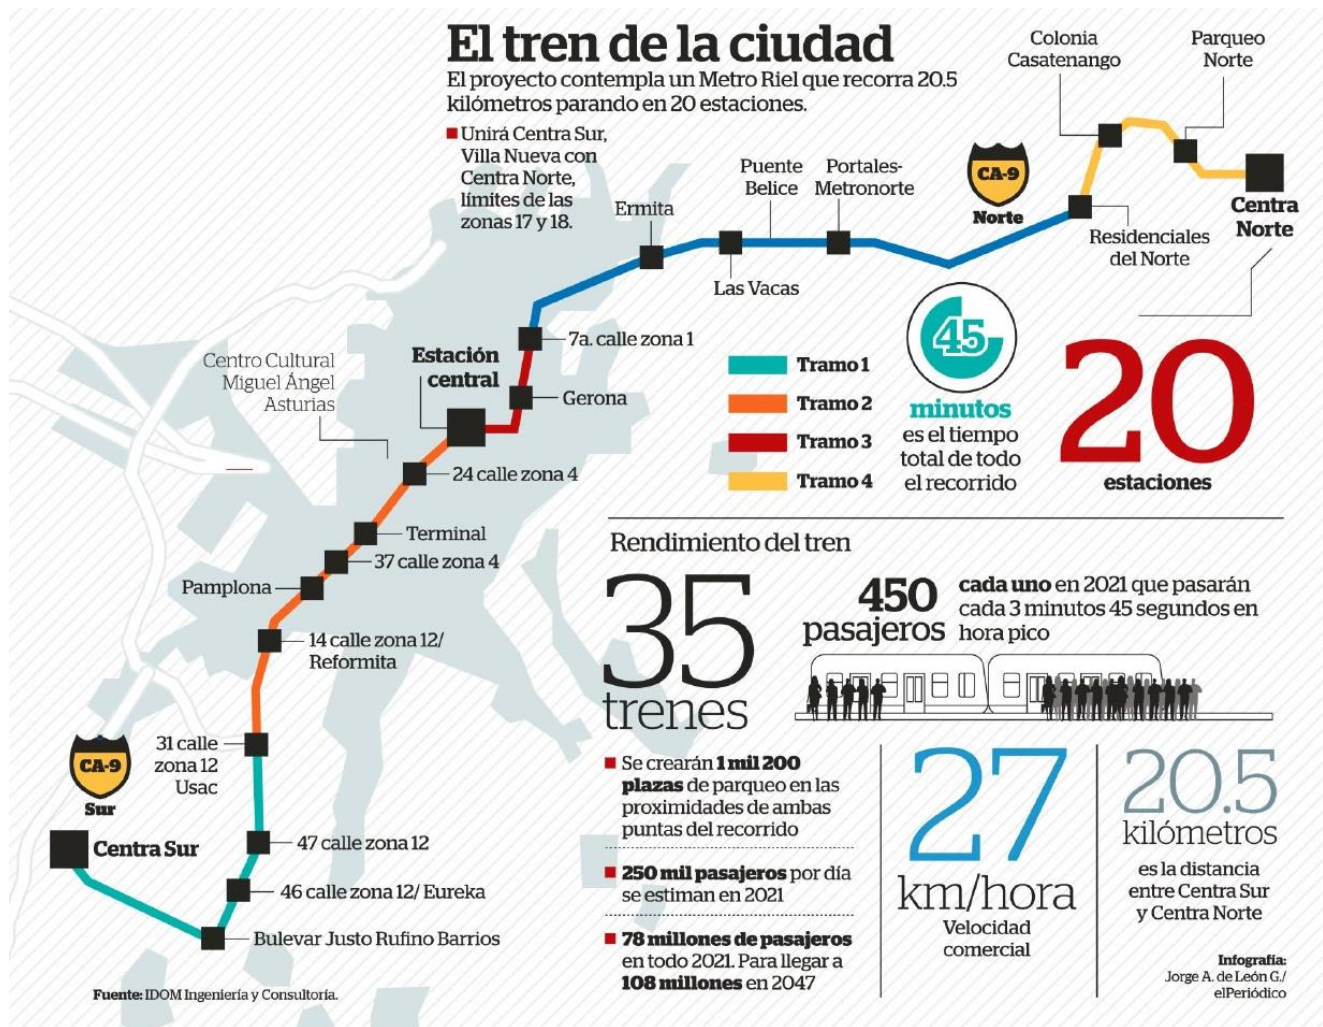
El tren de la ciudad

El proyecto contempla un Metro Riel que recorra 20.5 kilómetros parando en 20 estaciones.

Unirá Centra Sur, Villa Nueva con Centra Norte, límites de las zonas 17 y 18.

Colonia Casatenango

Parqueo Norte

Centra Norte

Residenciales del Norte

CA-9 Norte

Puente Belice

Portales-Metronorte

Ermita

Las Vacas

7a. calle zona 1

Estación central

Gerona

Centro Cultural Miguel Ángel Asturias

24 calle zona 4

Terminal

37 calle zona 4

Pamplona

14 calle zona 12/ Reformita

31 calle zona 12 Usac

CA-9 Sur

Centra Sur

47 calle zona 12

46 calle zona 12/ Eureka

Bulevar Justo Rufino Barrios

Tramo 1
Tramo 2
Tramo 3
Tramo 4

45 minutos es el tiempo total de todo el recorrido

20 estaciones

Rendimiento del tren

35 trenes

450 pasajeros cada uno en 2021 que pasarán cada 3 minutos 45 segundos en hora pico

Se crearán 1 mil 200 plazas de parqueo en las proximidades de ambas puntas del recorrido

250 mil pasajeros por día se estiman en 2021

78 millones de pasajeros en todo 2021. Para llegar a 108 millones en 2047

27 km/hora Velocidad comercial

20.5 kilómetros es la distancia entre Centra Sur y Centra Norte

Infografía: Jorge A. de León G./ elPeriódico

Fuente: IDOM Ingeniería y Consultoría.